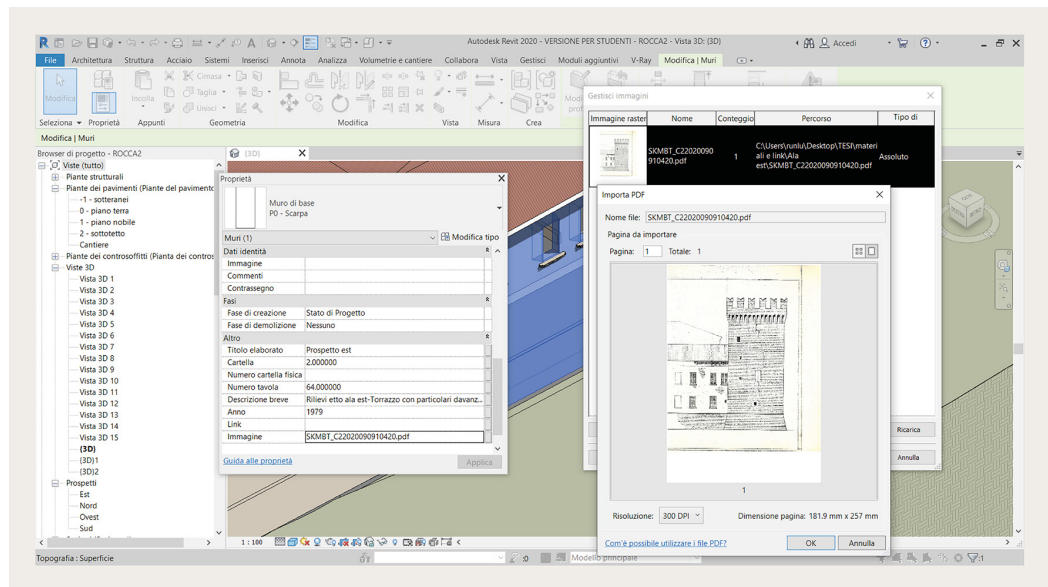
Autodesk Revit 2020 - VERSIONE PER STUDENTI - ROCCA2 - Vista 3D: {3D}

Accedi

File Architettura Struttura Acciaio Sistemi Inserisci Annota Analizza Volumetrie e cantiere Collabora Vista Gestisci Moduli aggiuntivi V-Ray Modifica | Muri

Modifica Incolla Cimasa Taglia Unisci

Seleziona Proprietà Appunti Geometria Modifica Vista Misura Crea

Modifica | Muri

Browser di progetto - ROCCA2

Viste (tutto)
Piante strutturali
Piante dei pavimenti (Piante del pavimento)
-1 - sotterranei
0 - piano terra
1 - piano nobile
2 - sottotetto
Cantiere
Piante dei controsoffitti (Pianta dei contros
Viste 3D
Vista 3D 1
Vista 3D 2
Vista 3D 3
Vista 3D 4
Vista 3D 5
Vista 3D 6
Vista 3D 7
Vista 3D 8
Vista 3D 9
Vista 3D 10
Vista 3D 11
Vista 3D 12
Vista 3D 13
Vista 3D 14
Vista 3D 15
{3D}
{3D}1
{3D}2
Prospetti
Est
Nord
Ovest
Sud

{3D}

Proprietà

Muro di base
P0 - Scarpa

Muri (1) Modifica tipo

| Dati identità | |
|---|---|
| Immagine | |
| Commenti | |
| Contrassegno | |
| Fasi | |
| Fase di creazione | Stato di Progetto |
| Fase di demolizione | Nessuno |
| Altro | |
| Titolo elaborato | Prospetto est |
| Cartella | 2.000000 |
| Numero cartella fisica | |
| Numero tavola | 64.000000 |
| Descrizione breve | Rilievi etto ala est-Torrazzo con particolari davanz... |
| Anno | 1979 |
| Link | |
| Immagine | SKMBT_C22020090910420.pdf |

Guida alle proprietà Applica

Gestisci immagini

| Immagine raster | Nome | Conteggio | Percorso | Tipo di |
|---|---|---|---|---|
| | SKMBT_C22020090910420.pdf | 1 | C:\Users\runlu\Desktop\TESI\materiali e link\Ala est\SKMBT_C22020090910420.pdf | Assoluto |

Ricarica
Annulla

Importa PDF

Nome file: SKMBT_C22020090910420.pdf

Pagina da importare

Pagina: 1 Totale: 1

1

Risoluzione: 300 DPI Dimensione pagina: 181.9 mm x 257 mm

Com'è possibile utilizzare i file PDF? OK Annulla

1 : 100

Topografia : Superficie

Modello principale

:0